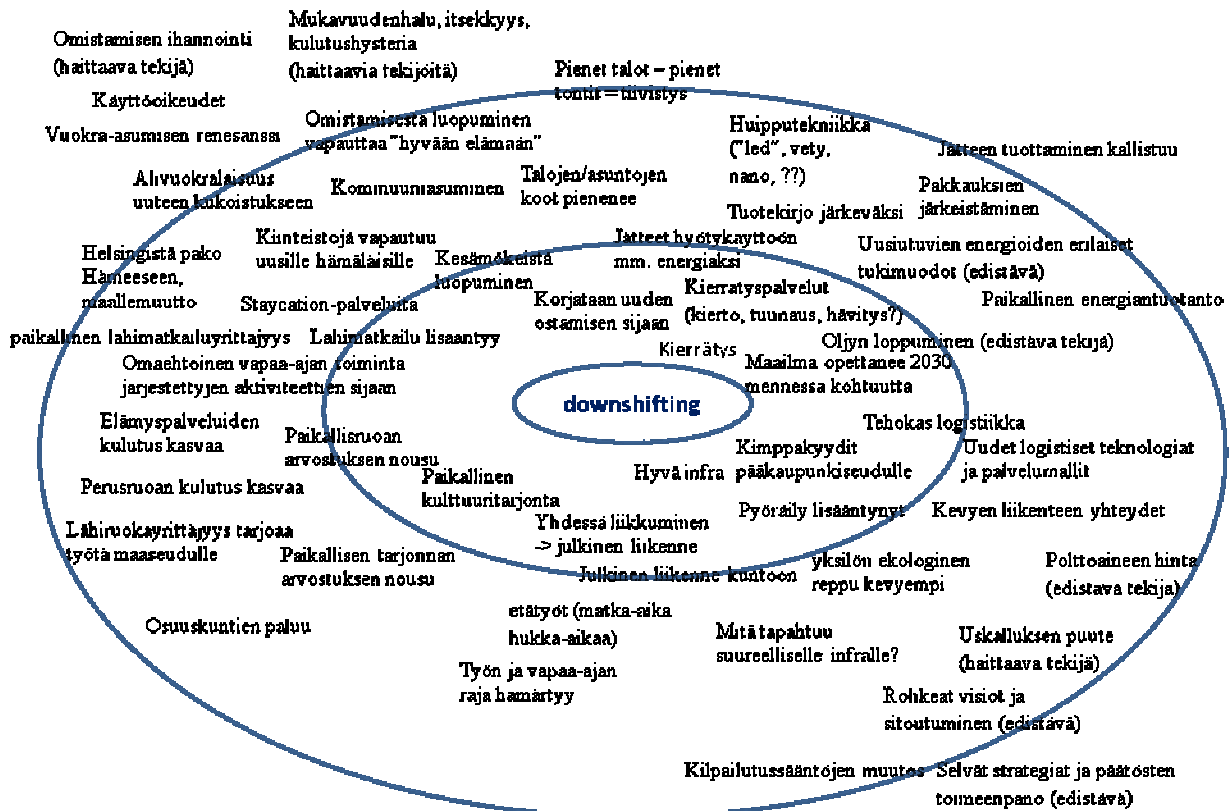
Omistamisen ihannointi (haittaava tekijä)

Mukavuudenhalu, itsekkyys, kulutushysteria (haittaavia tekijöitä)

Pienet talot – pienet tontit – tiivistys

Käyttöoikeudet

Vuokra-asumisen renesanssi

Omistamisesta luopuminen vapauttaa "hyvään elämään"

Huipputekniikka ("led", vety, nano, ??)

Jätteen tuottaminen kallistuu

Alivuokralaisuus uuteen kukoistukseen

Kommuuniasuminen

Talojen/asuntojen koot pienenee

Pakkauksien järkeistäminen

Tuotekirjo järkeväksi

Helsingistä pako Hämeeseen, maallemuutto

Kiinteistöjä vapautuu uusille hämäläisille

Kesämökeistä luopuminen

Jätteet hyötykäyttöön mm. energiaksi

Uusiutuvien energioiden erilaiset tukimuodot (edistävä)

Staycation-palveluita

Korjataan uuden ostamisen sijaan

Kierrätyspalvelut (kierto, tuunaus, hävitys?)

Paikallinen energiantuotanto

paikallinen lähimatkailuyrittäjyys

Lähimatkailu lisääntyy

Öljyn loppuminen (edistävä tekijä)

Kierrätys

Omaehtoinen vapaa-ajan toiminta järjestettyjen aktiviteettien sijaan

Maailma opettanee 2030 mennessä kohtuutta

downshifting

Elämyspalveluiden kulutus kasvaa

Paikallisruoan arvostuksen nousu

Tehokas logistiikka

Kimppakyydit pääkaupunkiseudulle

Uudet logistiset teknologiat ja palvelumallit

Hyvä infra

Paikallinen kulttuuritarjonta

Perusruoan kulutus kasvaa

Pyöräily lisääntynyt

Kevyen liikenteen yhteydet

Lähiruokayrittäjyys tarjoaa työtä maaseudulle

Yhdessä liikkuminen -> julkinen liikenne

Paikallisen tarjonnan arvostuksen nousu

yksilön ekologinen reppu kevyempi

Polttoaineen hinta (edistävä tekijä)

Julkinen liikenne kuntoon

Osuuskuntien paluu

etätyöt (matka-aika hukka-aikaa)

Mitä tapahtuu suureelliselle infralle?

Uskalluksen puute (haittaava tekijä)

Työn ja vapaa-ajan raja hämärtyy

Rohkeat visiot ja sitoutuminen (edistävä)

Kilpailutussääntöjen muutos

Selvät strategiat ja päätösten toimeenpano (edistävä)